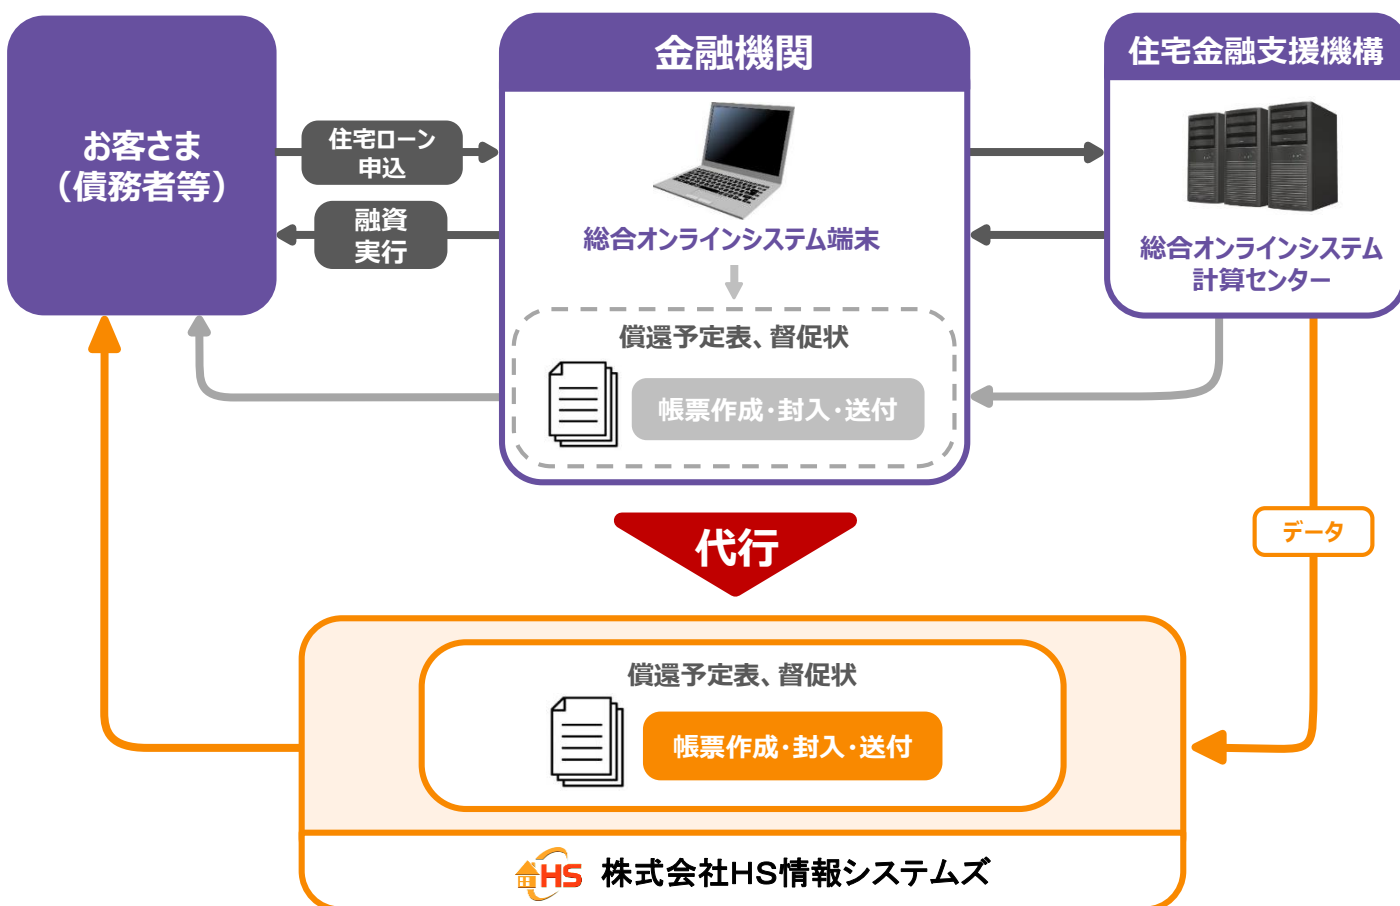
お客さま
（債務者等）

住宅ローン
申込

融資
実行

金融機関

総合オンラインシステム端末

償還予定表、督促状

帳票作成・封入・送付

住宅金融支援機構

総合オンラインシステム
計算センター

代行

データ

償還予定表、督促状

帳票作成・封入・送付

HS 株式会社HS情報システムズ